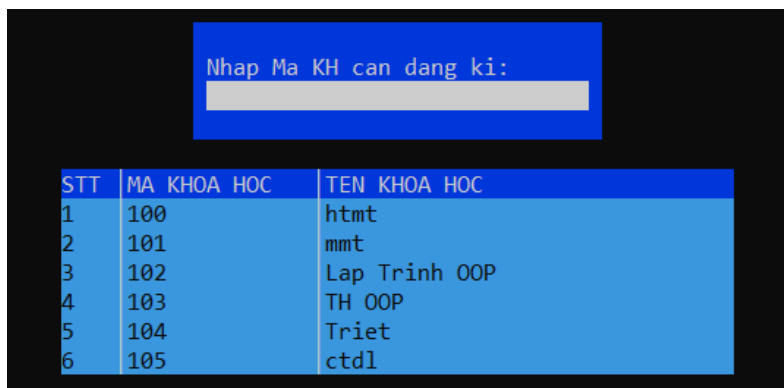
Nhap Ma KH can dang ki:

| STT | MA KHOA HOC | TEN KHOA HOC |
|---|---|---|
| 1 | 100 | htmt |
| 2 | 101 | mmt |
| 3 | 102 | Lap Trinh OOP |
| 4 | 103 | TH OOP |
| 5 | 104 | Triet |
| 6 | 105 | ctdl |